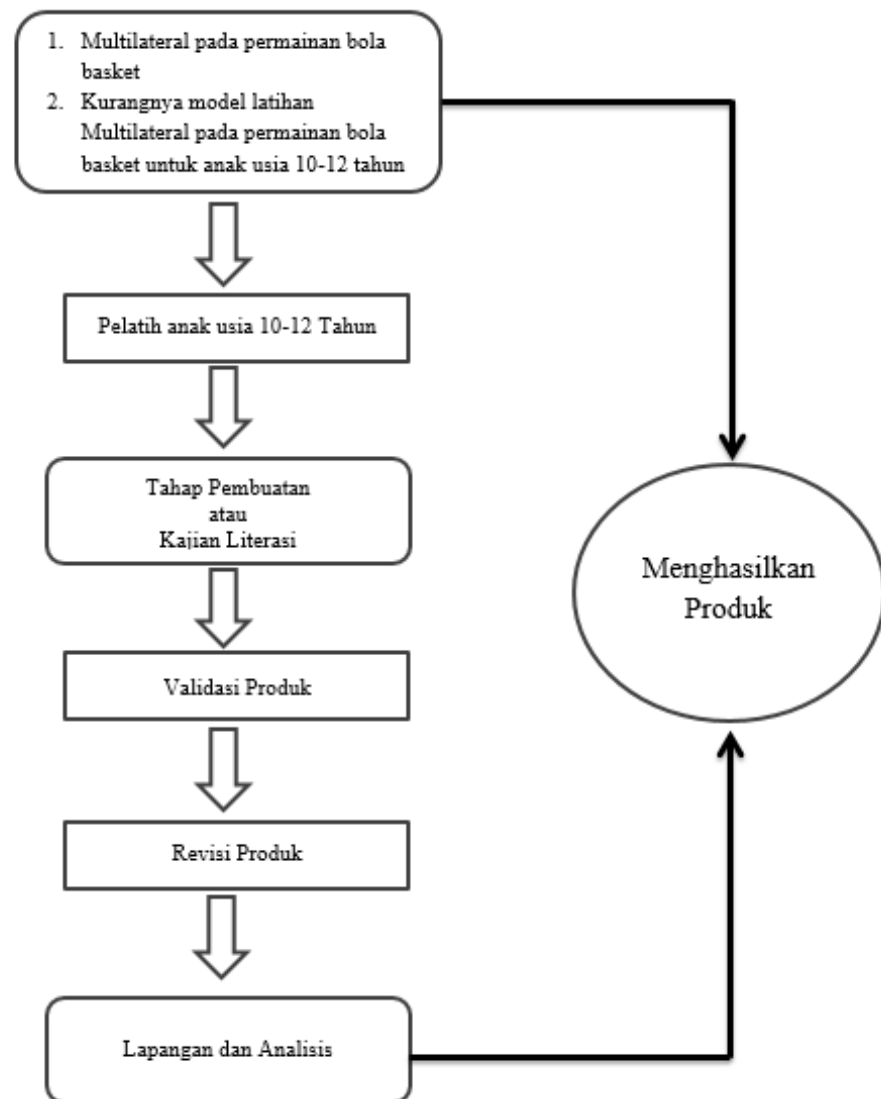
1. Multilateral pada permainan bola basket
2. Kurangnya model latihan Multilateral pada permainan bola basket untuk anak usia 10-12 tahun

Pelatih anak usia 10-12 Tahun

Tahap Pembuatan
atau
Kajian Literasi

Validasi Produk

Revisi Produk

Lapangan dan Analisis

Menghasilkan Produk